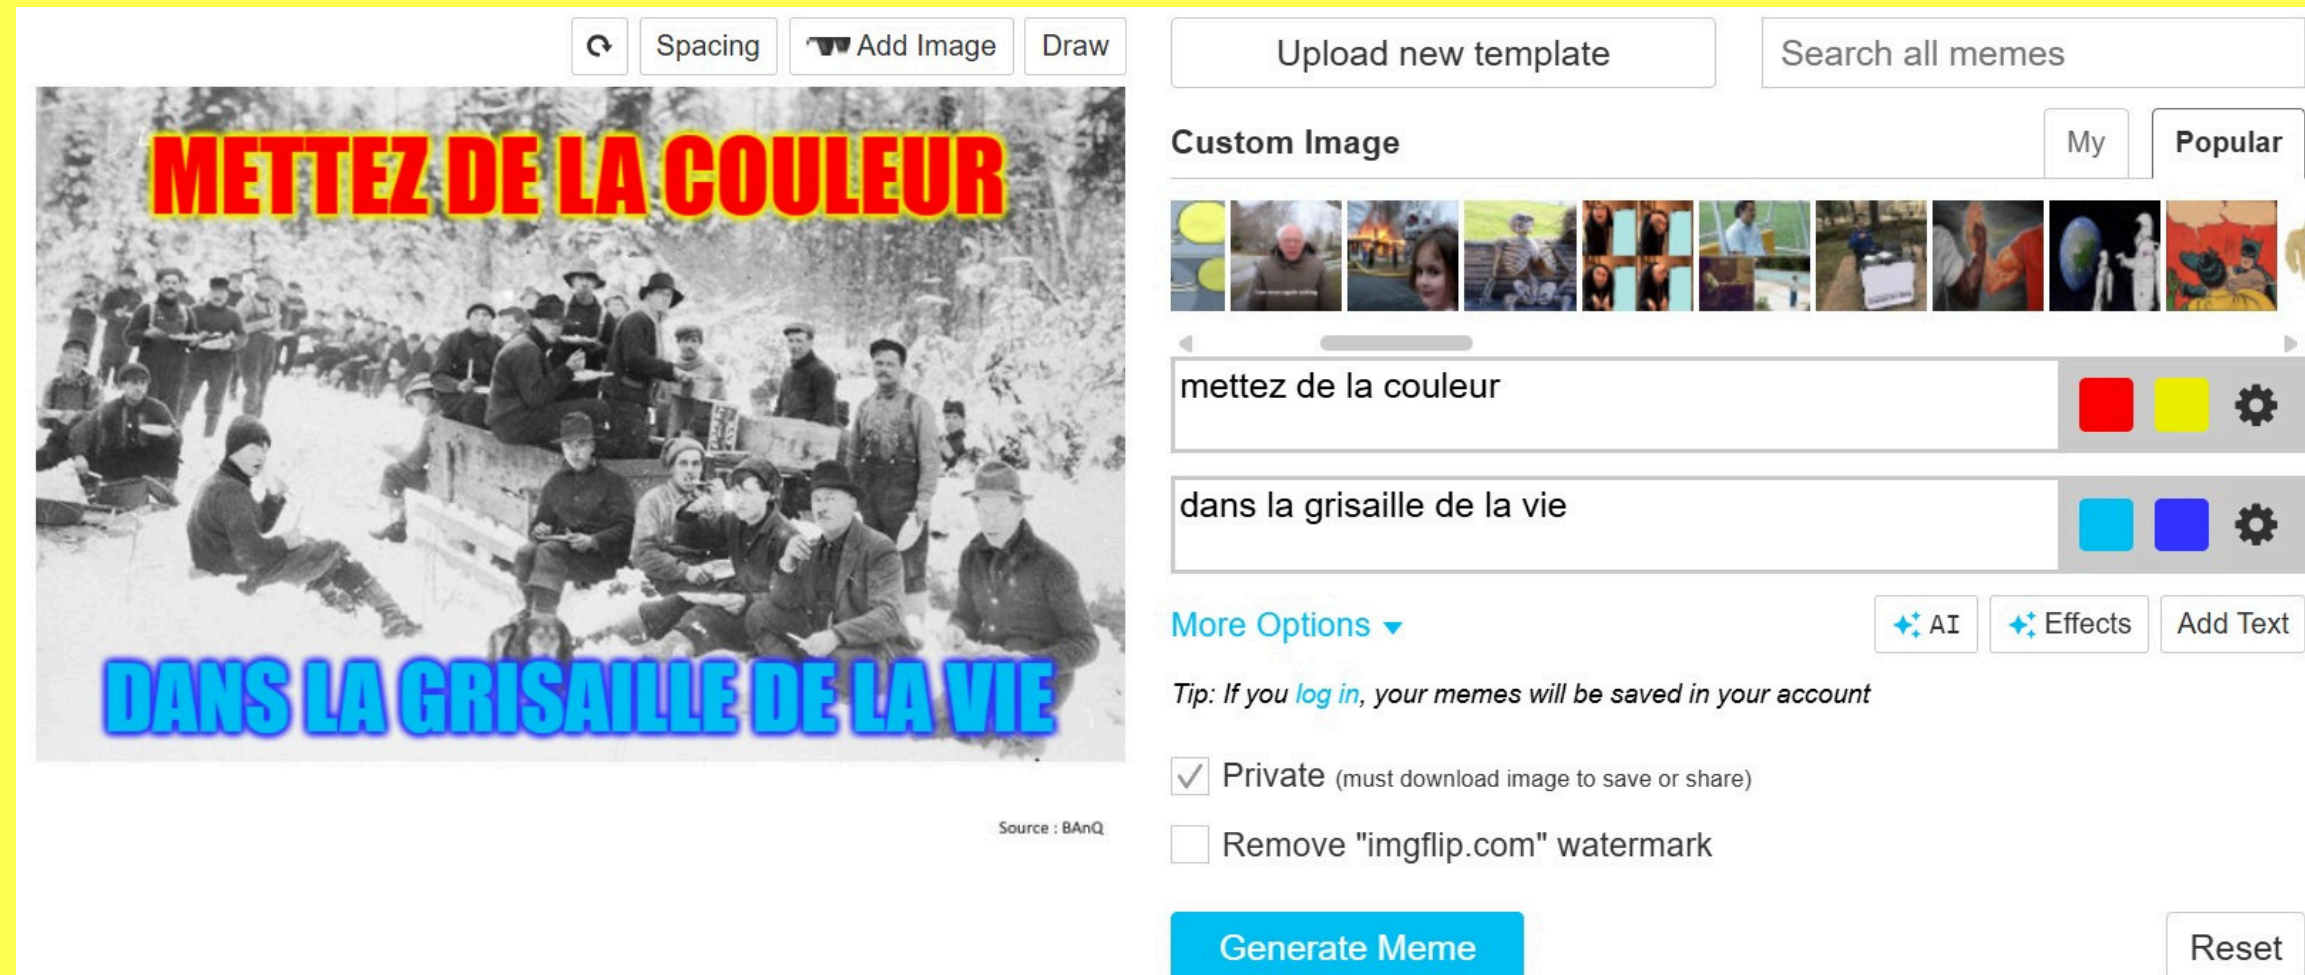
Spacing
Add Image
Draw

METTEZ DE LA COULEUR
DANS LA GRISAILLE DE LA VIE

Source : BAnQ

Upload new template
Search all memes

Custom Image
My
Popular

mettez de la couleur
dans la grisaille de la vie

More Options
AI
Effects
Add Text

Tip: If you log in, your memes will be saved in your account

Private (must download image to save or share)
Remove "imgflip.com" watermark

Generate Meme
Reset